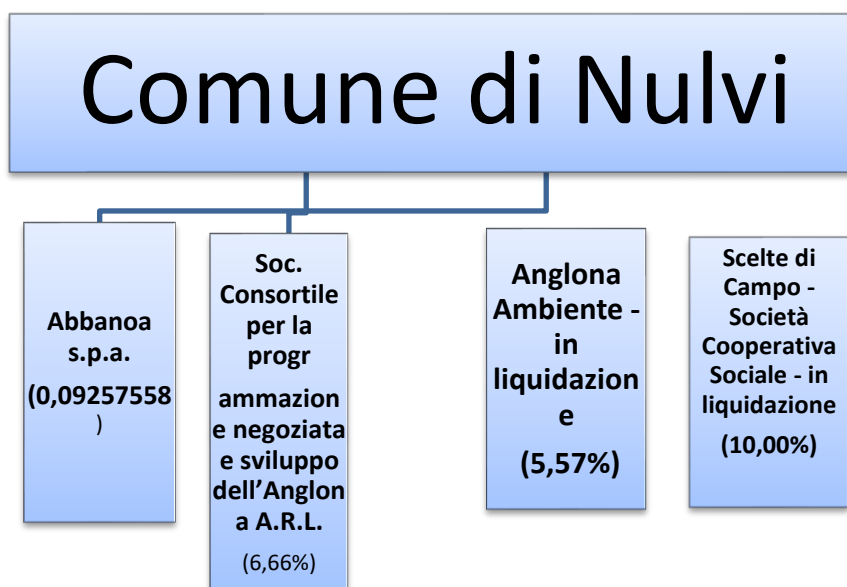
Comune di Nulvi

Abbanoa s.p.a.

(0,09257558)

Soc. Consortile per la programmazione negoziata e sviluppo dell'Anglona A.R.L.

(6,66%)

Anglona Ambiente - in liquidazione

(5,57%)

Scelte di Campo - Società Cooperativa Sociale - in liquidazione

(10,00%)